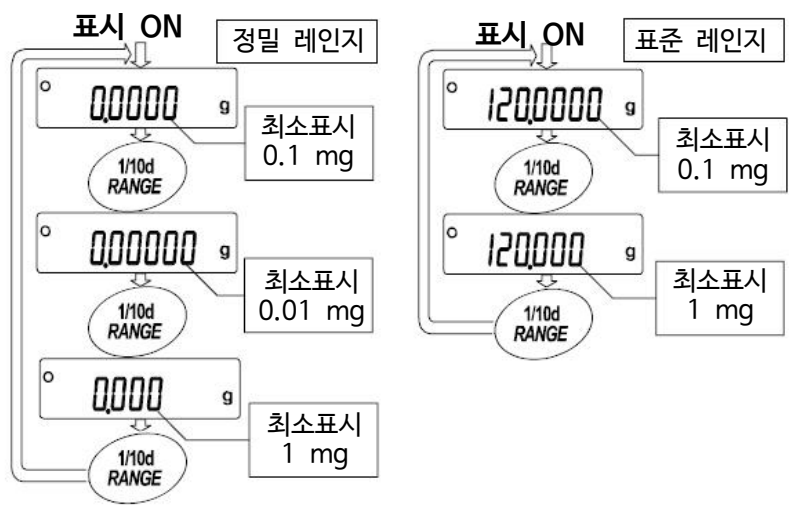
표시 ON
정밀 레인지

0.0000 g
최소표시 0.1 mg
1/10d RANGE

0.00000 g
최소표시 0.01 mg
1/10d RANGE

0.000 g
최소표시 1 mg
1/10d RANGE

표시 ON
표준 레인지

120.0000 g
최소표시 0.1 mg
1/10d RANGE

120.000 g
최소표시 1 mg
1/10d RANGE